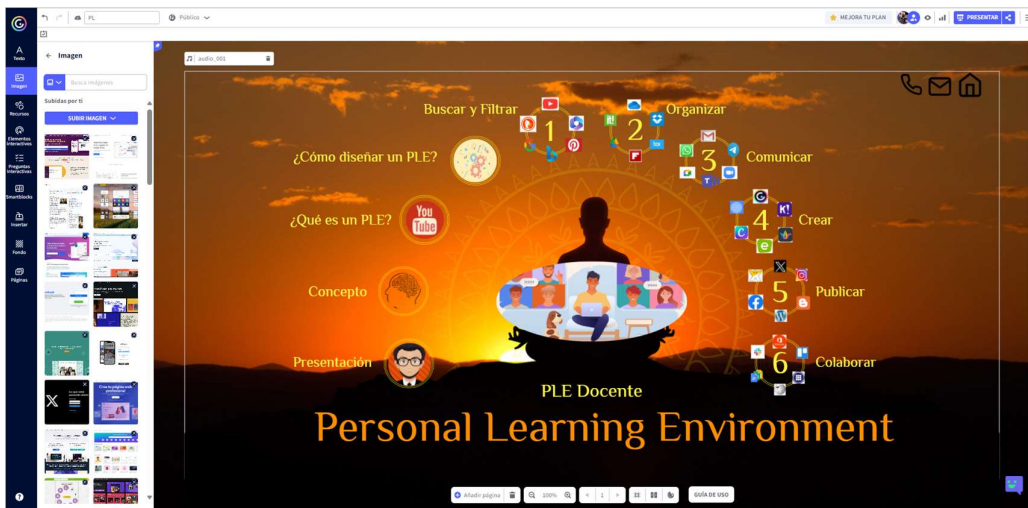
PL
Público
MEJORA TU PLAN
PRESENTAR

Texto
Imagen
Recursos
Elementos interactivos
Preguntas interactivas
Smartblocks
Insertar
Fondo
Páginas

Imagen
Busca imágenes
Subidas por ti
SUBIR IMAGEN

audio_001

Buscar y Filtrar
1
2
Organizar
3
Comunicar
¿Cómo diseñar un PLE?
¿Qué es un PLE?
4
Crear
Concepto
5
Publicar
Presentación
6
Colaborar
PLE Docente
Personal Learning Environment

Añadir página
100%
1
GUÍA DE USO